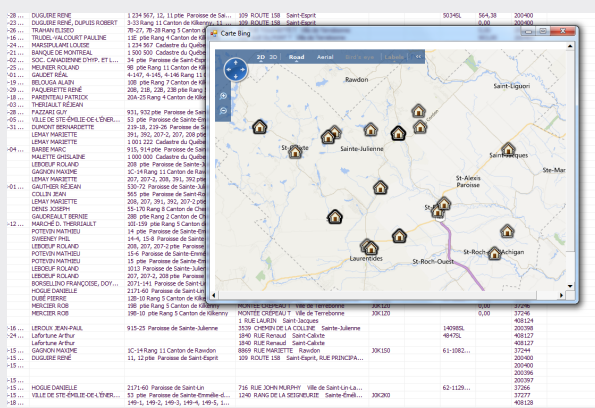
| | | | | | | |
|---|---|---|---|---|---|---|
| -28 ... | DUGUIRE RENÉ | 1 234 567, 12, 11 ptie Paroisse de Saint... | 109 ROUTE 158 Saint-Esprit | 50345L | 564,38 | 200400 |
| -29 ... | DUGUIRE RENÉ, DUPUIS ROBERT | 3-33 Rang 11 Canton de Kilkenny | 109 ROUTE 158 Saint-Esprit | | 0,00 | 237246 |
| -24 ... | TRAHAN ELISEO | 7B-27, 7B-28 Rang 5 Canton de... | | | | |
| -20 ... | TELLIER-VALCOURT PAULINE | 11E ptie Rang 4 Canton de Kil... | | | | |
| -14 ... | MARSUPILAMI LOUISE | 1 234 567 Cadastre du Québec | | | | |
| -11 ... | BANQUE DE MONTREAL | 1 500 500 Cadastre du Québec | | | | |
| -25 ... | SOC. CANADIENNE D'HYP. ET L... | 53 ptie Paroisse de Saint-Esprit | | | | |
| -26 ... | MEUNIER ROLAND | 9B ptie Rang 11 Canton de Ki... | | | | |
| -25 ... | PARENTEAU PATRICK | 20A-25 Rang 4 Canton de Kilk... | | | | |
| | THERIAULT RÉJEAN | | | | | |
| -29 ... | FAZZARI GUY | 931, 932 ptie Paroisse de Sain... | | | | |
| -31 ... | VILLE DE STE-ÉMILIE-DE-L'ÉNER... | 53 ptie Paroisse de Sainte-Émi... | | | | |
| -15 ... | DUMONT BERNADETTE | 219-18, 219-26 Paroisse de Sa... | | | | |
| | LEMAY MARIETTE | 391, 392, 207-2, 207, 208 ptie... | | | | |
| | LEMAY MARIETTE | 1 001 222 Cadastre du Québec | | | | |
| -04 ... | BARBE MARC | 915, 914 ptie Paroisse de Sain... | | | | |
| | MALETTE GHISLAINE | 1 000 000 Cadastre du Québec | | | | |
| | LEBOEUF ROLAND | 208 ptie Paroisse de Sainte-J... | | | | |
| | GAGNON MAXIME | 1C-14 Rang 11 Canton de Raw... | | | | |
| | LEMAY MARIETTE | 207, 207-2, 208, 391, 392 ptie... | | | | |
| | LEMAY MARIETTE | 391, 392, 207-2, 207, 208 ptie... | | | | |
| | GAUTHIER RÉJEAN | 530-72 Paroisse de Saint-Jacq... | | | | |
| | COLLIN JEAN | 565 ptie Paroisse de Saint-Jac... | | | | |
| | LEMAY MARIETTE | 208, 207, 207-2, 391, 392 ptie... | | | | |
| | DENIS JOSEPH | 55-170 Rang 8 Canton de Chert... | | | | |
| | GAUDREAULT BERNIE | 28B ptie Rang 2 Canton de Ch... | | | | |
| -12 ... | MARCHÉ D. THERRIAULT | 101-159 ptie Rang 5 Canton de... | | | | |
| | POTEVIN MATHIEU | 14 ptie Paroisse de Saint-Emm... | | | | |
| | SWEENEY PHIL | 14-4, 15-8 Paroisse de Sainte-... | | | | |
| | LEBOEUF ROLAND | 208, 207, 207-2 ptie Paroisse... | | | | |
| | POTEVIN MATHIEU | 15-6 Paroisse de Sainte-Émmé... | | | | |
| | POTEVIN MATHIEU | 15-8 Paroisse de Sainte-Émmé... | | | | |
| | LEBOEUF ROLAND | 1013 Paroisse de Sainte-Julie... | | | | |
| | BORSELLINO FRANÇOISE, DOY... | 2071-141 Paroisse de Saint-Lin | | | | |
| | HOGUE DANIELLE | 2171-60 Paroisse de Saint-Lin | | | | |
| | DUBE PIERRE | 12B-10 Rang 5 Canton de Kilk... | | | | |
| | MERCIER ROB | 19B-10 ptie Rang 5 Canton de Kilkenny | MONTÉE CRÉPEAU T Ville de Terrebonne | J6K1Z0 | | 37246 |
| | MERCIER ROB | 19B-10 ptie Rang 5 Canton de Kilkenny | MONTÉE CRÉPEAU T Ville de Terrebonne | J6K1Z0 | 0,00 | 37246 |
| | | | 1 RUE LAURIN Saint-Jacques | | | 408124 |
| -16 ... | LEROUX JEAN-PAUL | 915-25 Paroisse de Sainte-Julienne | 3539 CHEMIN DE LA COLLINE Sainte-Julienne | 14098SL | | 200398 |
| -24 ... | Lafortune Arthur | | 1840 RUE Renaud Saint-Calixte | 48475L | | 408127 |
| | Lafortune Arthur | | 1840 RUE Renaud Saint-Calixte | | | 408127 |
| -29 ... | GAGNON MAXIME | 1C-14 Rang 11 Canton de Rawdon | 8869 RUE MARIETTE Rawdon | J0K1S0 | 61-1082... | 37244 |
| -15 ... | MERCIER ROB | 11, 12 ptie Paroisse de Saint-Esprit | 109 ROUTE 158 Saint-Esprit, RUE PRINCIPA... | | | 200401 |
| -15 ... | | | | | | 200400 |
| -15 ... | | | | | | 200396 |
| -15 ... | | | | | | 200397 |
| -16 ... | HOGUE DANIELLE | 2171-60 Paroisse de Saint-Lin | 716 RUE JOHN MURPHY Ville de Saint-Lin-La... | | 62-1129... | 37246 |
| -15 ... | VILLE DE STE-ÉMILIE-DE-L'ÉNER... | 53 ptie Paroisse de Sainte-Émilie-d... | 1240 RANG DE LA SEIGNEURIE Sainte-Émili... | J0K2K0 | | 37244 |
| -18 ... | | 149-1, 149-2, 149-3, 149-4, 149-5, 1... | | | | 408128 |

Carte Bing

2D 3D Road Aerial Labels

Rawdon
Saint-Liguori
St-Alexis
Sainte-Julienne
Saint-Jacques
St-Alexis
Paroisse
St-Esprit
Laurentides
St-Roch-Ouest
St-Roch-de-l'Achigan